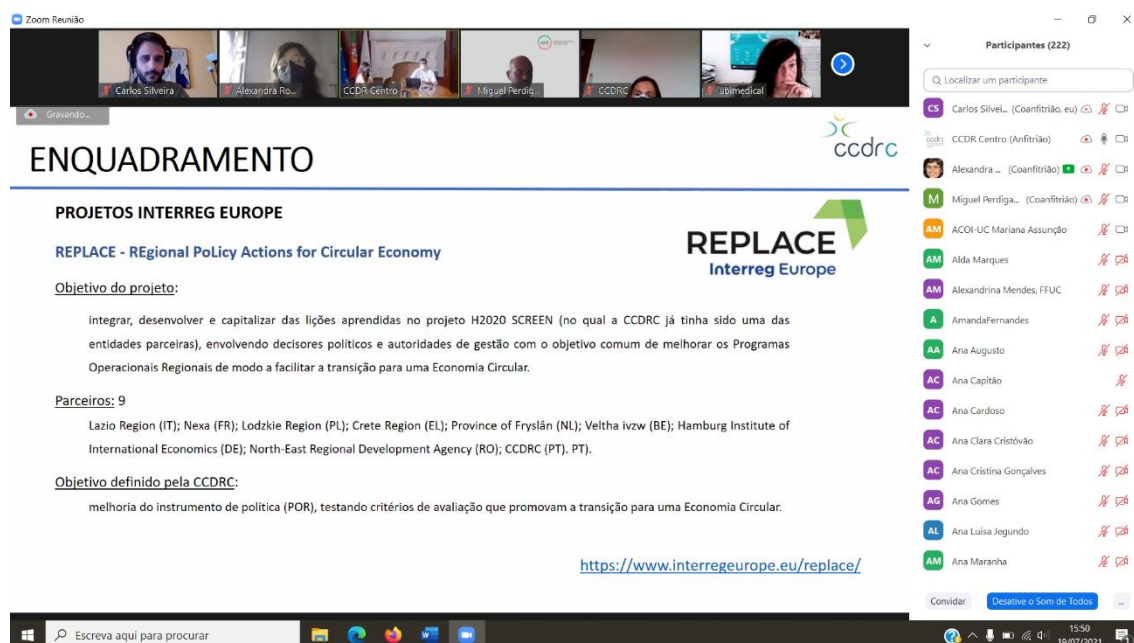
Zoom Reunião

Carlos Silveira
Alexandra Ro...
CCDR Centro
Miguel Perdig...
CCDRC
abimedical

Gravando...

ENQUADRAMENTO

ccdrc

PROJETOS INTERREG EUROPE

REPLACE - REgional PoLicy Actions for Circular Economy

REPLACE
Interreg Europe

Objetivo do projeto:

integrar, desenvolver e capitalizar das lições aprendidas no projeto H2020 SCREEN (no qual a CCDRC já tinha sido uma das entidades parceiras), envolvendo decisores politicos e autoridades de gestão com o objetivo comum de melhorar os Programas Operacionais Regionais de modo a facilitar a transição para uma Economia Circular.

Parceiros: 9

Lazio Region (IT); Nexa (FR); Lodzkie Region (PL); Crete Region (EL); Province of Fryslân (NL); Veltha ivzw (BE); Hamburg Institute of International Economics (DE); North-East Regional Development Agency (RO); CCDRC (PT). PT).

Objetivo definido pela CCDRC:

melhoria do instrumento de política (POR), testando critérios de avaliação que promovam a transição para uma Economia Circular.

https://www.interregeurope.eu/replace/

Participantes (222)

Localizar um participante

CS Carlos Silvei... (Coanfitrião, eu)
CCDR Centro (Anfitrião)
Alexandra ... (Coanfitrião)
M Miguel Perdiga... (Coanfitrião)
AM ACOI-UC Mariana Assunção
AM Alda Marques
AM Alexandrina Mendes, FFUC
A AmandaFernandes
AA Ana Augusto
AC Ana Capitão
AC Ana Cardoso
AC Ana Clara Cristóvão
AC Ana Cristina Gonçalves
AG Ana Gomes
AL Ana Luisa Jegundo
AM Ana Maranha

Convidar
Desative o Som de Todos
...

Escreva aqui para procurar
15:50
19/07/2021